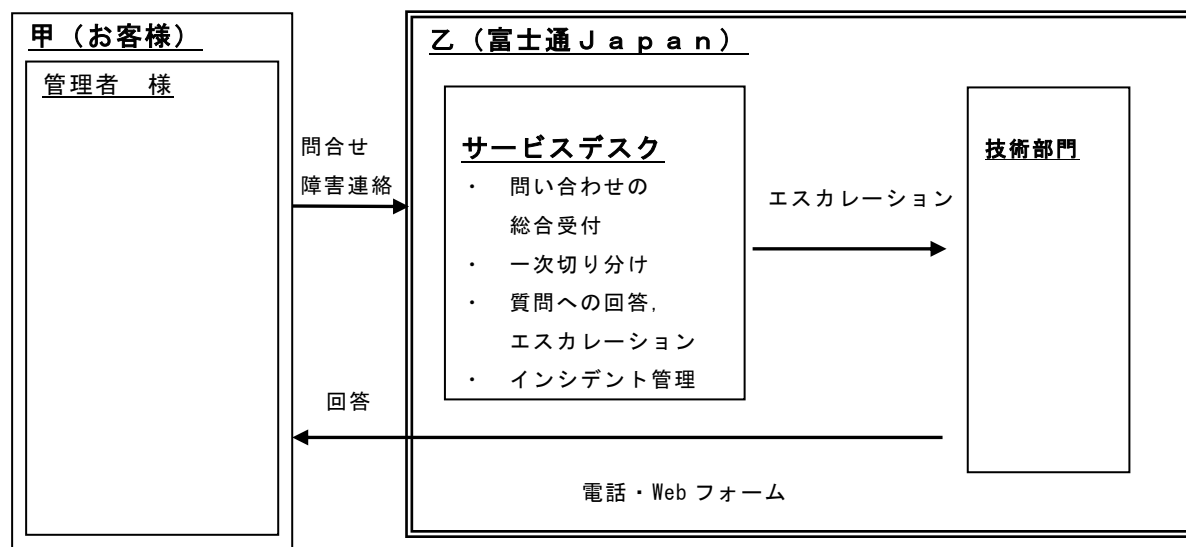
甲（お客様）

管理者　様

問合せ
障害連絡

乙（富士通Ｊａｐａｎ）

サービスデスク
・　問い合わせの総合受付
・　一次切り分け
・　質問への回答，エスカレーション
・　インシデント管理

エスカレーション

技術部門

回答

電話・Web フォーム